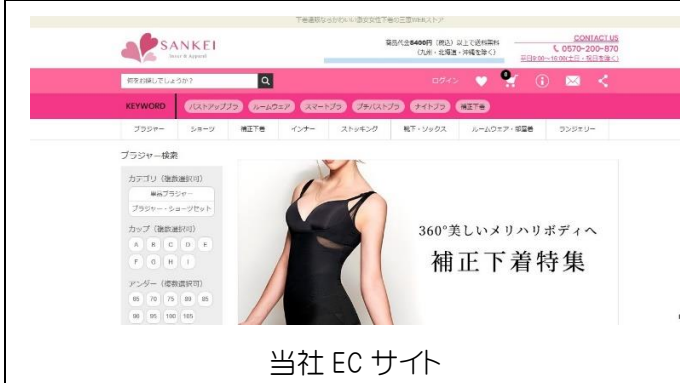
下着通販ならかわいい激安女性下着の三恵WEBストア

SANKEI
Inner & Apparel

商品代金5400円（税込）以上で送料無料（九州・北海道・沖縄を除く）

CONTACT US
0570-200-870
平日9:00～18:00(土日・祝日を除く)

何をお探しでしょうか？

ログイン

0

KEYWORD
バストアップブラ
ルームウェア
スマートブラ
プチバストブラ
ナイトブラ
補正下着

ブラジャー
ショーツ
補正下着
インナー
ストッキング
靴下・ソックス
ルームウェア・部屋着
ランジェリー

ブラジャー検索

カテゴリ（複数選択可）
単品ブラジャー
ブラジャー・ショーツセット

カップ（複数選択可）
A B C D E
F G H I

アンダー（複数選択可）
65 70 75 80 85
90 95 100 105

360°美しいメリハリボディへ
補正下着特集

当社 EC サイト